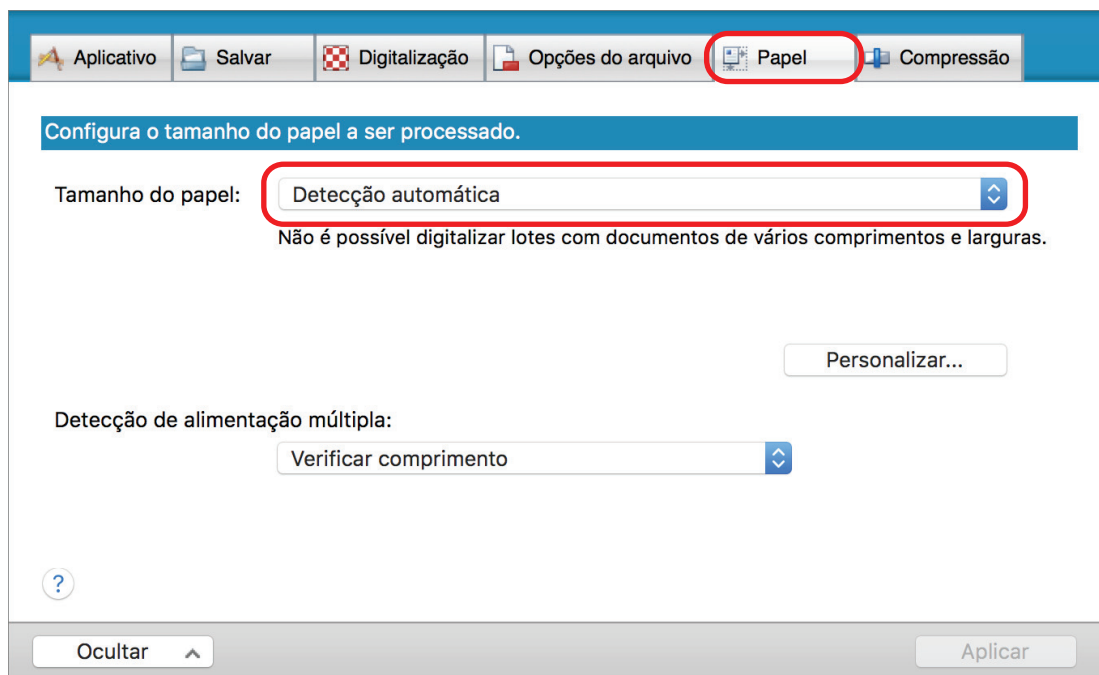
Aplicativo
Salvar
Digitalização
Opções do arquivo
Papel
Compressão

Configura o tamanho do papel a ser processado.

Tamanho do papel: Detecção automática

Não é possível digitalizar lotes com documentos de vários comprimentos e larguras.

Personalizar...

Detecção de alimentação múltipla:

Verificar comprimento

?

Ocultar

Aplicar